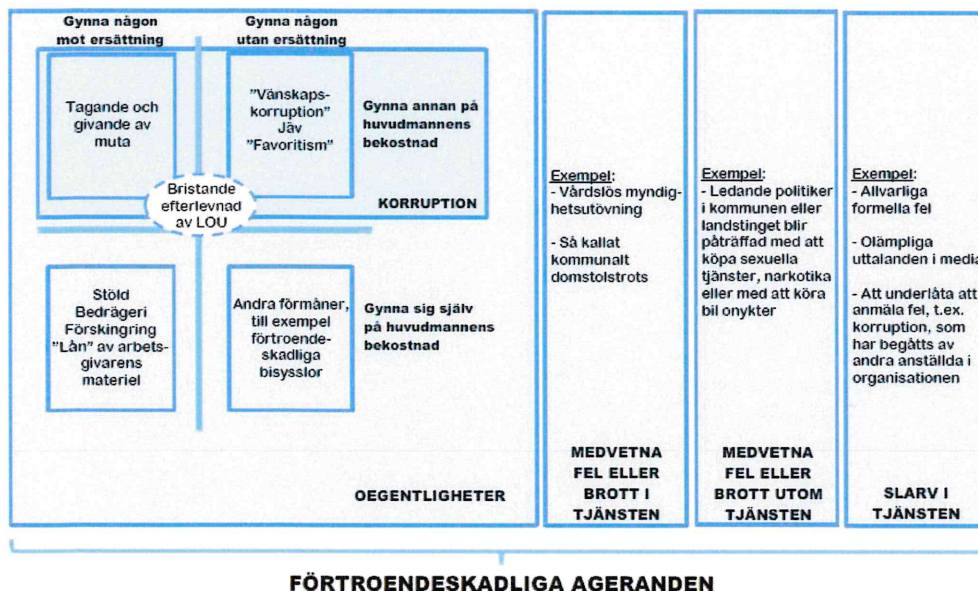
Gynna någon mot ersättning

Gynna någon utan ersättning

Tagande och givande av muta

"Vänskapskorruption" Jäv "Favoritism"

Gynna annan på huvudmannens bekostnad

Bristande efterlevnad av LOU

KORRUPTION

Stöld Bedrägeri Förskingring "Lån" av arbetsgivarens materiel

Andra förmåner, till exempel förtroendeskadliga bisysslor

Gynna sig själv på huvudmannens bekostnad

OEGENTLIGHETER

Exempel:
- Vårdslös myndighetsutövning

- Så kallat kommunalt domstolstrots

MEDVETNA FEL ELLER BROTT I TJÄNSTEN

Exempel:
- Ledande politiker i kommunen eller landstinget blir påträffad med att köpa sexuella tjänster, narkotika eller med att köra bil onykter

MEDVETNA FEL ELLER BROTT UTOM TJÄNSTEN

Exempel:
- Allvarliga formella fel

- Olämpliga uttalanden i media

- Att underlåta att anmäla fel, t.ex. korruption, som har begåtts av andra anställda i organisationen

SLARV I TJÄNSTEN

FÖRTROENDESKADLIGA AGERANDEN